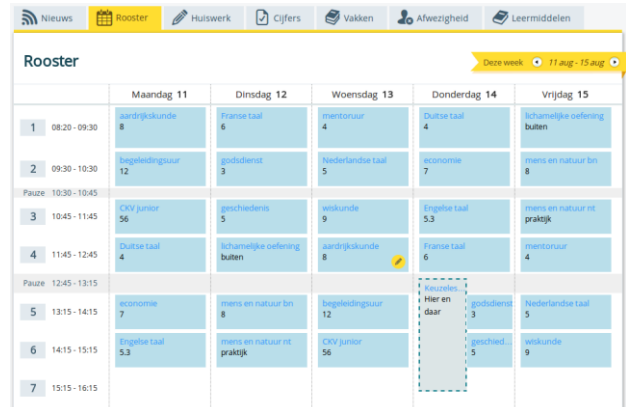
Nieuws | Rooster | Huiswerk | Cijfers | Vakken | Afwezigheid | Leermiddelen

Rooster

Deze week 11 aug - 15 aug

| | Maandag 11 | Dinsdag 12 | Woensdag 13 | Donderdag 14 | Vrijdag 15 |
|---|---|---|---|---|---|
| 1 08:20 - 09:30 | aardrijkskunde 8 | Franse taal 6 | mentoruur 4 | Duitse taal 4 | lichamelijke oefening buiten |
| 2 09:30 - 10:30 | begeleidingsuur 12 | godsdienst 3 | Nederlandse taal 5 | economie 7 | mens en natuur bn 8 |
| Pauze 10:30 - 10:45 | | | | | |
| 3 10:45 - 11:45 | CKV junior 56 | geschiedenis 5 | wiskunde 9 | Engelse taal 5.3 | mens en natuur nt praktijk |
| 4 11:45 - 12:45 | Duitse taal 4 | lichamelijke oefening buiten | aardrijkskunde 8 | Franse taal 6 | mentoruur 4 |
| Pauze 12:45 - 13:15 | | | | Keuzeles... Hier en daar | |
| 5 13:15 - 14:15 | economie 7 | mens en natuur bn 8 | begeleidingsuur 12 | godsdienst 3 | Nederlandse taal 5 |
| 6 14:15 - 15:15 | Engelse taal 5.3 | mens en natuur nt praktijk | CKV junior 56 | geschied... 5 | wiskunde 9 |
| 7 15:15 - 16:15 | | | | | |